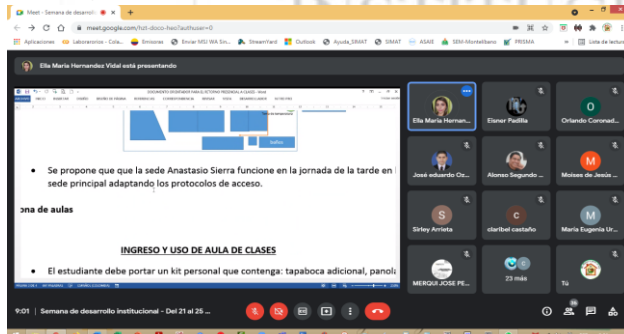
Meet - Semana de desarrollo

meet.google.com/hzt-dxco-hwo?authuser=0

Aplicaciones Laboratorios - Cola... Emisoras Enviar MSJ WA Sin... StreamYard Outlook Ayuda_SIMAT SIMAT ASAIE SEM-Montelíbano PRISMA Lista de lectura

Ella María Hernandez Vidal está presentando

DOCUMENTO DE INGRESO PARA EL RETORNO PRESENCIAL A CLASES - Word

Salida

• Se propone que que la sede Anastasio Sierra funcione en la jornada de la tarde en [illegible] sede principal adaptando los protocolos de acceso.

ona de aulas

INGRESO Y USO DE AULA DE CLASES

• El estudiante debe portar un kit personal que contenga: tapaboca adicional, panol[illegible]

Ella María Hernan...

Eisner Padilla

Orlando Coronad...

José eduardo Oz...

Alonso Segundo ...

Moises de Jesús ...

Sirley Arrieta

claribel castaño

María Eugenia Ur...

MERQUI JOSE PE...

23 más

Tú

9:01 | Semana de desarrollo institucional - Del 21 al 25 ...